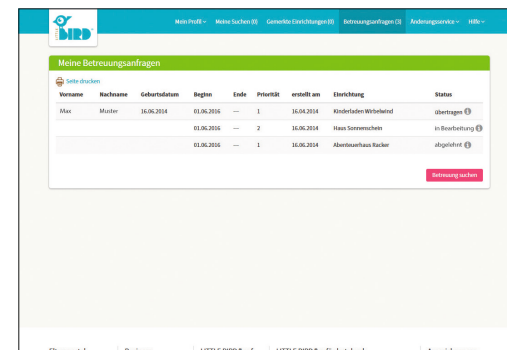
LITTLE BIRD

Mein Profil ▾ Meine Suchen (0) Gemerkte Einrichtungen (0) Betreuungsanfragen (3) Änderungsservice ▾ Hilfe ▾

Meine Betreuungsanfragen

Seite drucken

| Vorname | Nachname | Geburtsdatum | Beginn | Ende | Priorität | erstellt am | Einrichtung | Status |
|---|---|---|---|---|---|---|---|---|
| Max | Muster | 16.06.2014 | 01.06.2016 | — | 1 | 16.04.2014 | Kinderladen Wirbelwind | übertragen |
| | | | 01.06.2016 | — | 2 | 16.06.2014 | Haus Sonnenschein | in Bearbeitung |
| | | | 01.06.2016 | — | 1 | 16.06.2014 | Abenteuerhaus Racker | abgelehnt |

Betreuung suchen

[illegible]